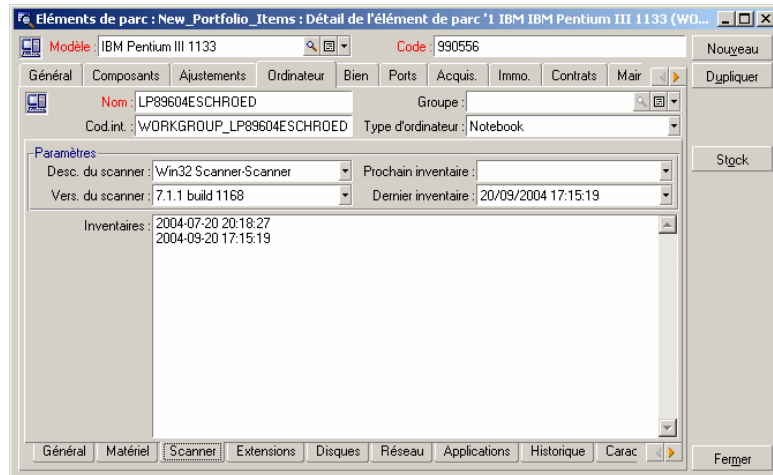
Eléments de parc : New_Portfolio_Items : Détail de l'élément de parc '1 IBM IBM Pentium III 1133 (WO...

Modèle : IBM Pentium III 1133

Code : 990556

Nouveau

Dupliquer

Général | Composants | Ajustements | Ordinateur | Bien | Ports | Acquis. | Immo. | Contrats | Mair

Nom : LP89604ESCHROED

Groupe :

Cod.int. : WORKGROUP_LP89604ESCHROED

Type d'ordinateur : Notebook

Paramètres

Desc. du scanner : Win32 Scanner-Scanner

Prochain inventaire :

Vers. du scanner : 7.1.1 build 1168

Dernier inventaire : 20/09/2004 17:15:19

Stock

Inventaires : 2004-07-20 20:18:27
2004-09-20 17:15:19

Général | Matériel | Scanner | Extensions | Disques | Réseau | Applications | Historique | Carac

Fermer